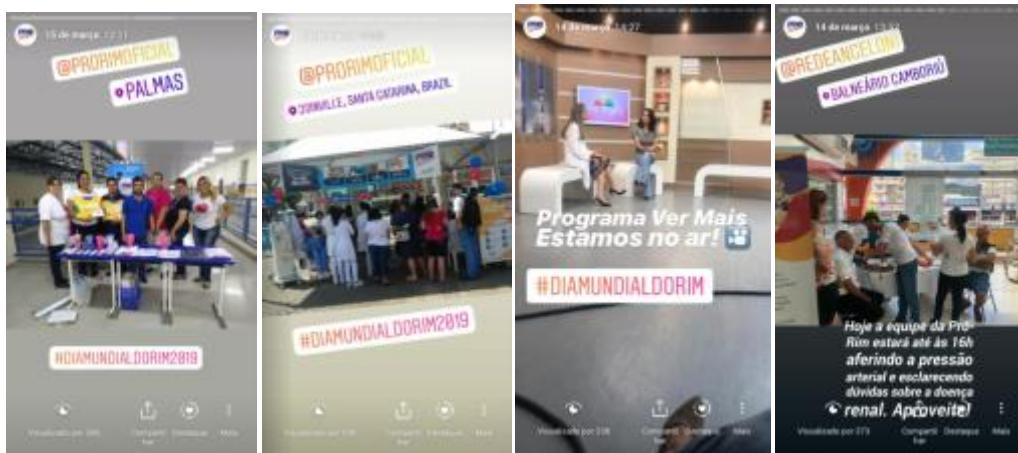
15 de março 12:11

@PRORIMOFICIAL

PALMAS

#DIAMUNDIALDORIM2019

Visualizado por 395 Compartilhar Destaque Mais

@PRORIMOFICIAL

JOINVILLE, SANTA CATARINA, BRAZIL

#DIAMUNDIALDORIM2019

Visualizado por 138 Compartilhar Destaque Mais

14 de março 14:27

Programa Ver Mais Estamos no ar!

#DIAMUNDIALDORIM

Visualizado por 238 Compartilhar Destaque Mais

14 de março 13:52

@REDEANGELONI

BALNEÁRIO CAMBORIÚ

Hoje a equipe da Pró-Rim estará até às 16h aferindo a pressão arterial e esclarecendo dúvidas sobre a doença renal. Aproveite!

Visualizado por 373 Compartilhar Destaque Mais